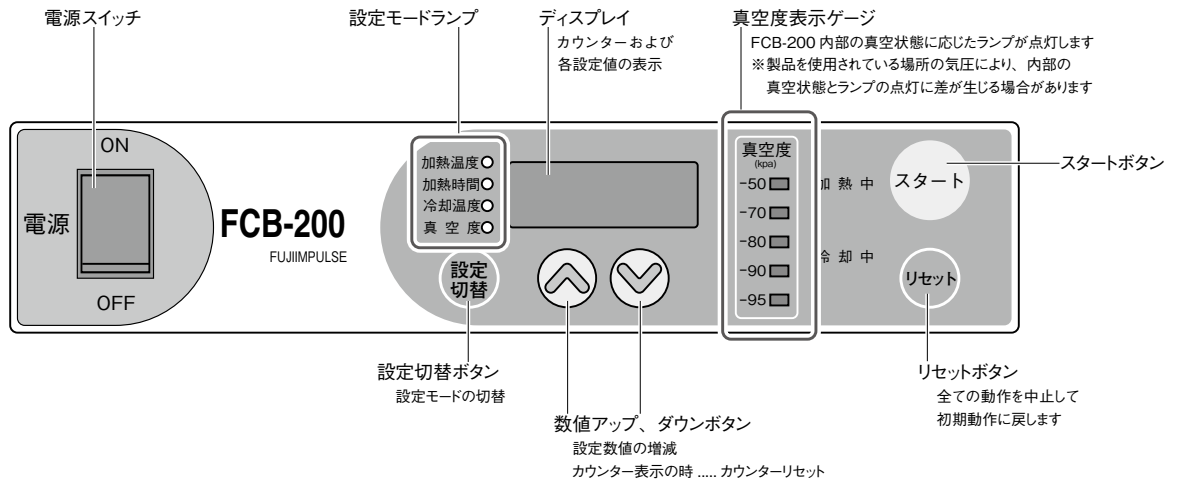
電源スイッチ

設定モードランプ

ディスプレイ
カウンターおよび
各設定値の表示

真空度表示ゲージ
FCB-200 内部の真空状態に応じたランプが点灯します
※製品を使用されている場所の気圧により、内部の真空状態とランプの点灯に差が生じる場合があります

ON

電源

OFF

FCB-200
FUJIIMPULSE

加熱温度
加熱時間
冷却温度
真空度

設定
切替

真空度
(kpa)
-50
-70
-80
-90
-95

加熱中

冷却中

スタート

リセット

スタートボタン

設定切替ボタン
設定モードの切替

数値アップ、ダウンボタン
設定数値の増減
カウンター表示の時 ..... カウンターリセット

リセットボタン
全ての動作を中止して
初期動作に戻します